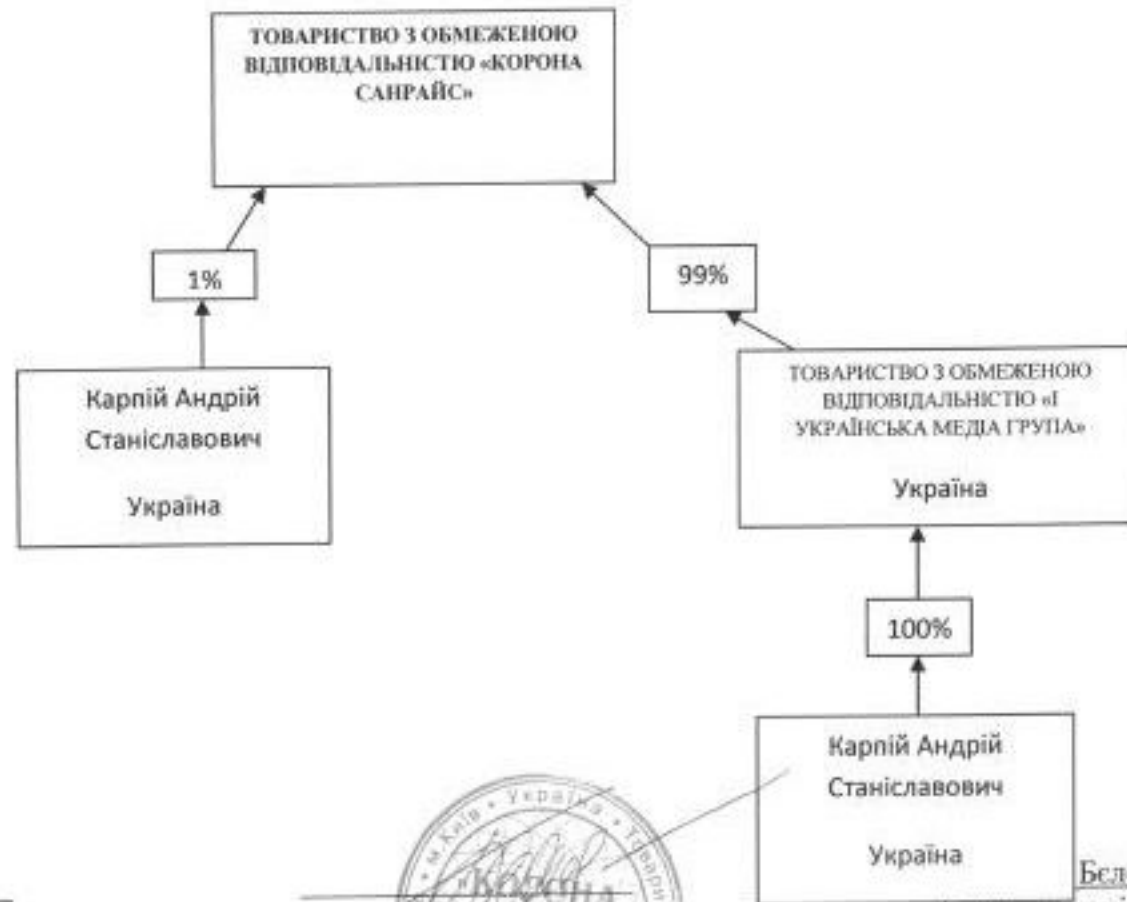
ТОВАРИСТВО З ОБМЕЖЕНОЮ ВІДПОВІДАЛЬНІСТЮ «КОРОНА САНРАЙС»

1%

99%

Карпій Андрій Станіславович

Україна

ТОВАРИСТВО З ОБМЕЖЕНОЮ ВІДПОВІДАЛЬНІСТЮ «І УКРАЇНСЬКА МЕДІА ГРУПА»

Україна

100%

Карпій Андрій Станіславович

Україна

м. Київ • Україна • Корона

Бєл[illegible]